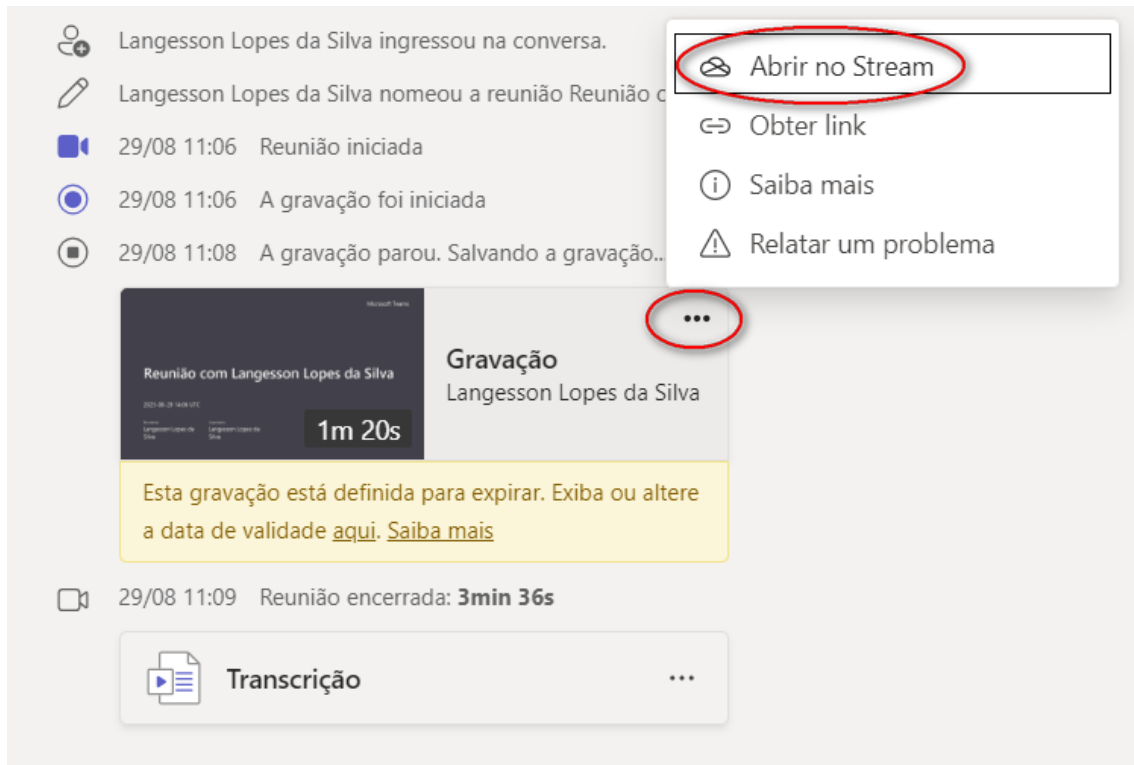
Langesson Lopes da Silva ingressou na conversa.

Langesson Lopes da Silva nomeou a reunião Reunião c

29/08 11:06 Reunião iniciada

29/08 11:06 A gravação foi iniciada

29/08 11:08 A gravação parou. Salvando a gravação...

Abrir no Stream

Obter link

Saiba mais

Relatar um problema

Microsoft Teams

Reunião com Langesson Lopes da Silva

2021-08-29 14:06 UTC

Langesson Lopes da Silva

Langesson Lopes da Silva

1m 20s

...

Gravação

Langesson Lopes da Silva

Esta gravação está definida para expirar. Exiba ou altere a data de validade aqui. Saiba mais

29/08 11:09 Reunião encerrada: **3min 36s**

Transcrição

...